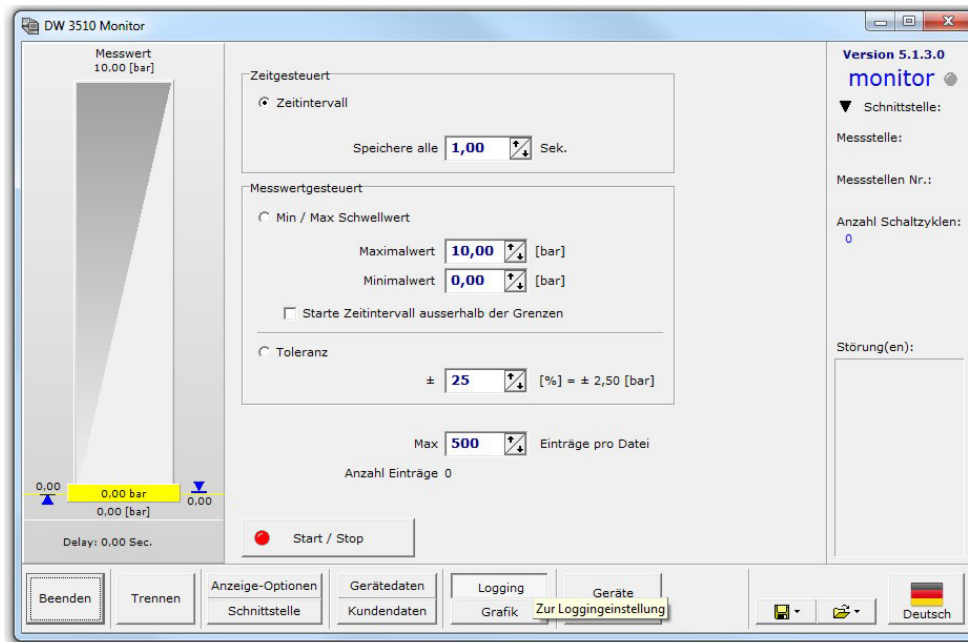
DW 3510 Monitor

Messwert
10,00 [bar]

0,00
0,00 bar
0,00
0,00 [bar]

Delay: 0,00 Sec.

Zeitgesteuert
Zeitintervall
Speichere alle 1,00 Sek.

Messwertgesteuert
Min / Max Schwellwert
Maximalwert 10,00 [bar]
Minimalwert 0,00 [bar]
Starte Zeitintervall ausserhalb der Grenzen
Toleranz
± 25 [%] = ± 2,50 [bar]

Max 500 Einträge pro Datei
Anzahl Einträge 0

Start / Stop

Version 5.1.3.0
monitor
Schnittstelle:
Messstelle:
Messstellen Nr.:
Anzahl Schaltzyklen:
0
Störung(en):

Beenden
Trennen
Anzeige-Optionen
Schnittstelle
Gerätedaten
Kundendaten
Logging
Grafik
Geräte
Zur Loggingeinstellung
Deutsch